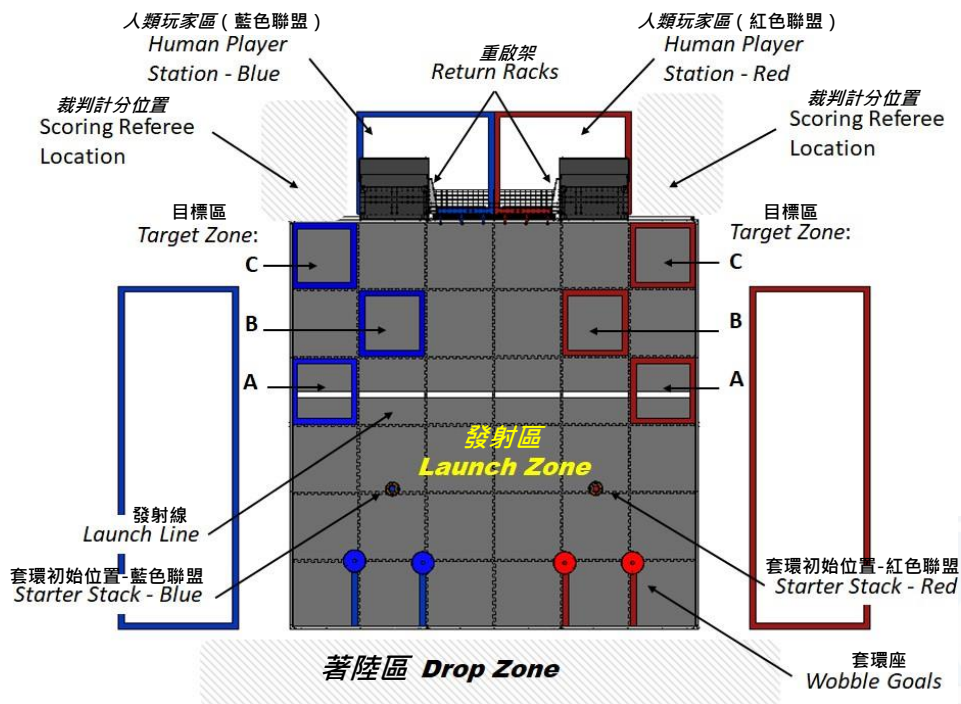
人類玩家區（藍色聯盟）
Human Player
Station - Blue

重啟架
Return Racks

人類玩家區（紅色聯盟）
Human Player
Station - Red

裁判計分位置
Scoring Referee
Location

裁判計分位置
Scoring Referee
Location

目標區
Target Zone:

目標區
Target Zone:

C
B
A

C
B
A

發射區
Launch Zone

發射線
Launch Line

套環初始位置-藍色聯盟
Starter Stack - Blue

套環初始位置-紅色聯盟
Starter Stack - Red

著陸區 Drop Zone

套環座
Wobble Goals